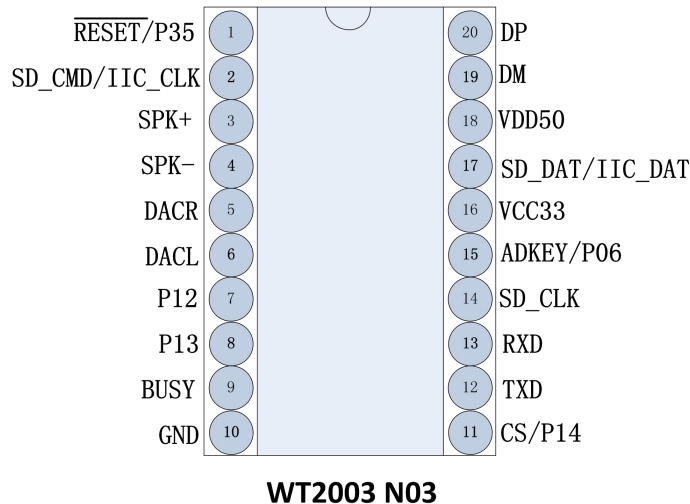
$\overline{RESET}$/P35 1
SD_CMD/IIC_CLK 2
SPK+ 3
SPK- 4
DACR 5
DACL 6
P12 7
P13 8
BUSY 9
GND 10

20 DP
19 DM
18 VDD50
17 SD_DAT/IIC_DAT
16 VCC33
15 ADKEY/P06
14 SD_CLK
13 RXD
12 TXD
11 CS/P14

WT2003 N03